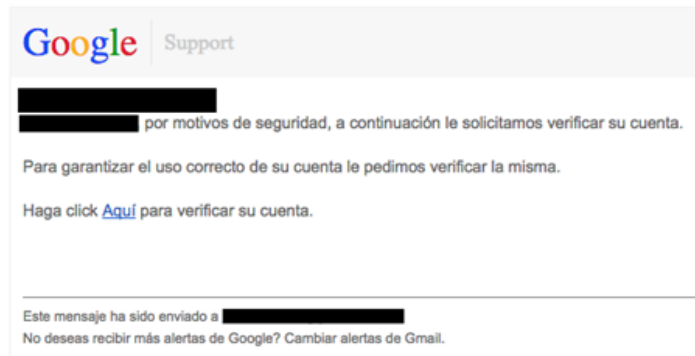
Google Support

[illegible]
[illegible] por motivos de seguridad, a continuación le solicitamos verificar su cuenta.

Para garantizar el uso correcto de su cuenta le pedimos verificar la misma.

Haga click Aquí para verificar su cuenta.

Este mensaje ha sido enviado a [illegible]
No deseas recibir más alertas de Google? Cambiar alertas de Gmail.